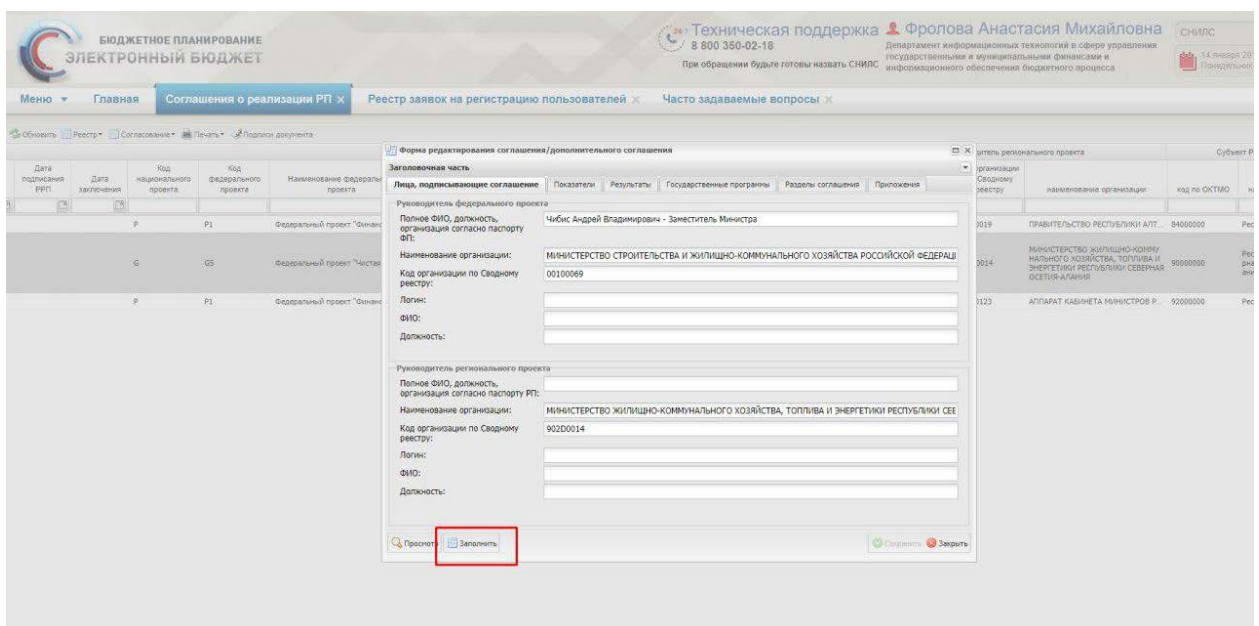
БЮДЖЕТНОЕ ПЛАНИРОВАНИЕ
ЭЛЕКТРОННЫЙ БЮДЖЕТ

Техническая поддержка 8 800 350-02-18
При обращении будьте готовы назвать СНИЛС

Фролова Анастасия Михайловна
Департамент информационных технологий в сфере управления государственными и муниципальными финансами и информационного обеспечения бюджетного процесса

СНИЛС
14 января 20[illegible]
Понедельник

Меню ▾ Главная Соглашения о реализации РП × Реестр заявок на регистрацию пользователей × Часто задаваемые вопросы ×

Обновить Реестр▾ Согласование▾ Печать▾ Подписи документа

| Дата подписания РРП | Дата заключения | Код национального проекта | Код федерального проекта | Наименование федерального проекта |
|---|---|---|---|---|
| | | P | P1 | Федеральный проект "Финанс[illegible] |
| | | G | G5 | Федеральный проект "Чистая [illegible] |
| | | P | P1 | Федеральный проект "Финанс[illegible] |

| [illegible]тель регионального проекта | | | Субъект Р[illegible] |
|---|---|---|---|
| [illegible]рганизации Сводному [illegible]еестру | наименование организации | код по ОКТМО | н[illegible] |
| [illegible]019 | ПРАВИТЕЛЬСТВО РЕСПУБЛИКИ АЛТ... | 84000000 | Рес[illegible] |
| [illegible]014 | МИНИСТЕРСТВО ЖИЛИЩНО-КОММУНАЛЬНОГО ХОЗЯЙСТВА, ТОПЛИВА И ЭНЕРГЕТИКИ РЕСПУБЛИКИ СЕВЕРНАЯ ОСЕТИЯ-АЛАНИЯ | 90000000 | Рес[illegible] |
| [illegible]123 | АППАРАТ КАБИНЕТА МИНИСТРОВ Р... | 92000000 | Рес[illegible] |

Форма редактирования соглашения/дополнительного соглашения

Заголовочная часть

Лица, подписывающие соглашение | Показатели | Результаты | Государственные программы | Разделы соглашения | Приложения

Руководитель федерального проекта
Полное ФИО, должность, организация согласно паспорту ФП: Чибис Андрей Владимирович - Заместитель Министра
Наименование организации: МИНИСТЕРСТВО СТРОИТЕЛЬСТВА И ЖИЛИЩНО-КОММУНАЛЬНОГО ХОЗЯЙСТВА РОССИЙСКОЙ ФЕДЕРАЦИ
Код организации по Сводному реестру: 00100069
Логин:
ФИО:
Должность:

Руководитель регионального проекта
Полное ФИО, должность, организация согласно паспорту РП:
Наименование организации: МИНИСТЕРСТВО ЖИЛИЩНО-КОММУНАЛЬНОГО ХОЗЯЙСТВА, ТОПЛИВА И ЭНЕРГЕТИКИ РЕСПУБЛИКИ СЕЕ
Код организации по Сводному реестру: 902D0014
Логин:
ФИО:
Должность:

Просмотр Заполнить Сохранить Закрыть